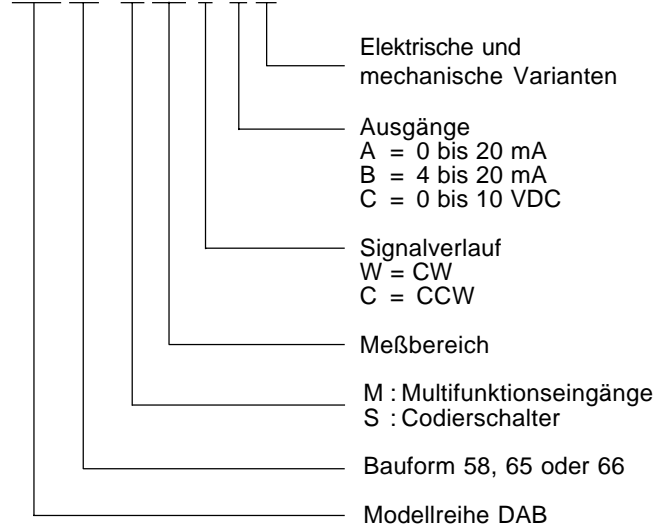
Elektrische und mechanische Varianten

Ausgänge
A = 0 bis 20 mA
B = 4 bis 20 mA
C = 0 bis 10 VDC

Signalverlauf
W = CW
C = CCW

Meßbereich

M : Multifunktionseingänge
S : Codierschalter

Bauform 58, 65 oder 66

Modellreihe DAB